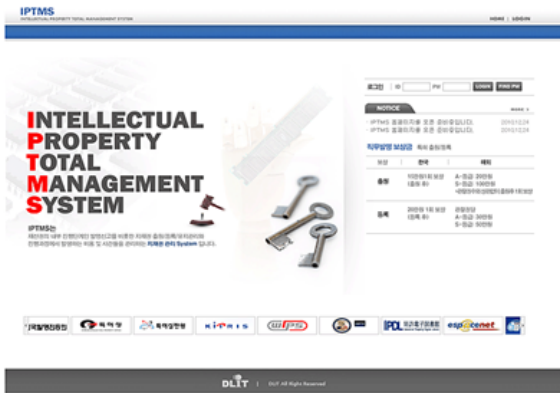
IPTMS
INTELLECTUAL PROPERTY TOTAL MANAGEMENT SYSTEM

HOME | LOGIN

INTELLECTUAL
PROPERTY
TOTAL
MANAGEMENT
SYSTEM

IPTMS는
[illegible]
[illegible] 지재권 관리 System 입니다.

로그인 ID PW LOGIN FIND PW

NOTICE MORE
· IPTMS 홈페이지를 오픈 준비중입니다. 09.01.24
· IPTMS 홈페이지를 오픈 준비중입니다. 09.01.24

직무발명 보상금 특허 출원/등록

| 보상 | 전략 | 예외 |
|---|---|---|
| 출원 | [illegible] | A-등급: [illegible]<br>S-등급: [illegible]<br>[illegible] |
| 등록 | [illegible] | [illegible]<br>A-등급: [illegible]<br>S-등급: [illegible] |

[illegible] 특허청 특허정보원 KIPRIS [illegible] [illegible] IPDL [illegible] espacenet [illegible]

DLIT | DLIT All Right Reserved